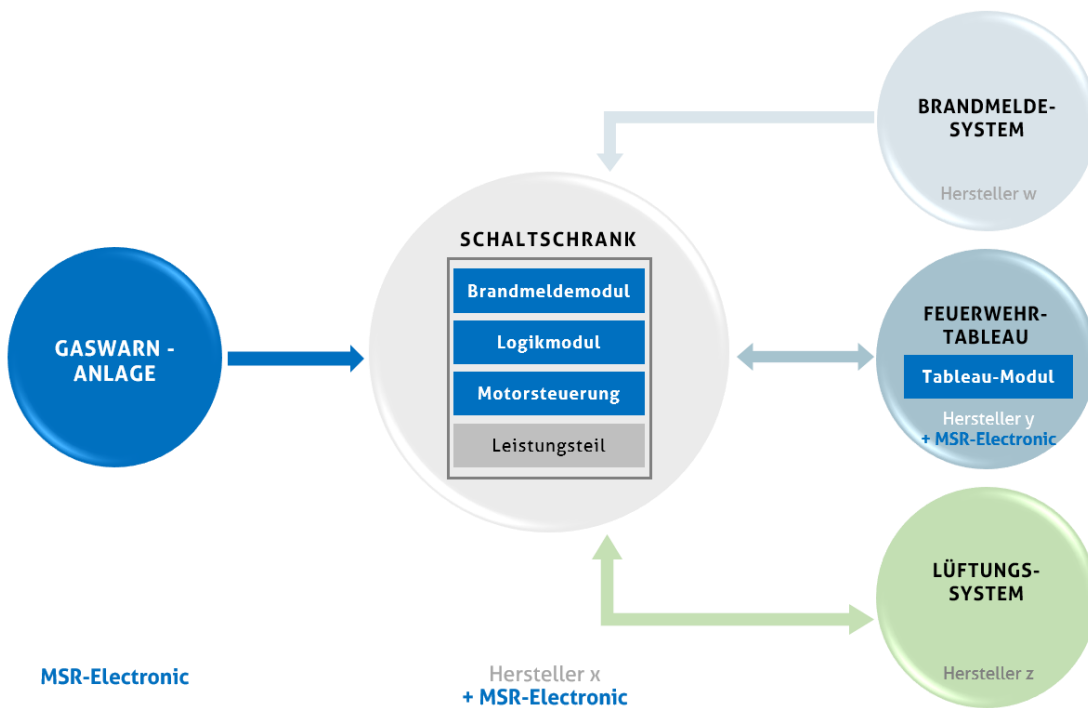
BRANDMELDE-SYSTEM

Hersteller w

SCHALTSCHRANK

Brandmeldemodul

Logikmodul

Motorsteuerung

Leistungsteil

GASWARN - ANLAGE

FEUERWEHR-TABLEAU

Tableau-Modul

Hersteller y
+ MSR-Electronic

LÜFTUNGS-SYSTEM

Hersteller z

MSR-Electronic

Hersteller x
+ MSR-Electronic